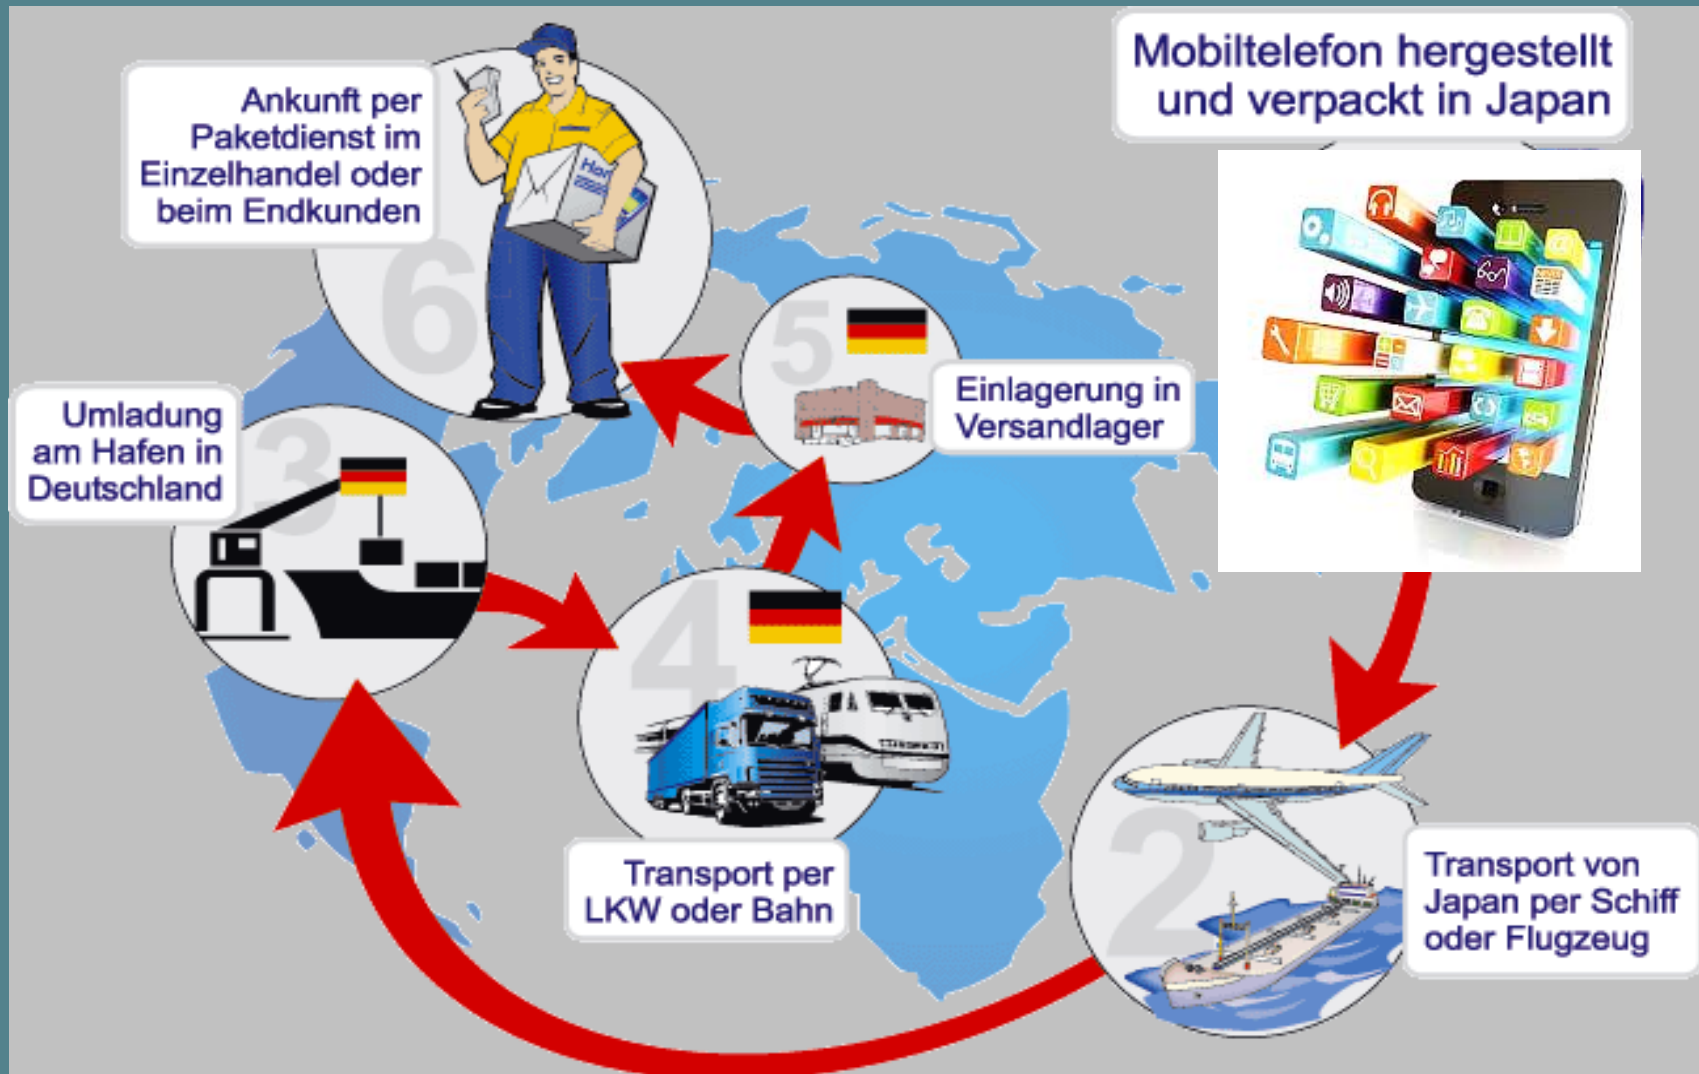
Mobiltelefon hergestellt und verpackt in Japan

2

Transport von Japan per Schiff oder Flugzeug

3

Umladung am Hafen in Deutschland

4

Transport per LKW oder Bahn

5

Einlagerung in Versandlager

6

Ankunft per Paketdienst im Einzelhandel oder beim Endkunden